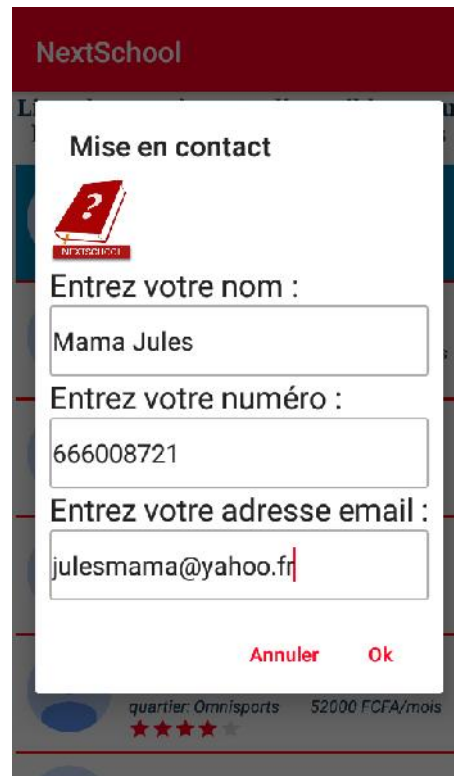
NextSchool

L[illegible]
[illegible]

Mise en contact

NEXTSCHOOL

Entrez votre nom :

Mama Jules

Entrez votre numéro :

666008721

Entrez votre adresse email :

julesmama@yahoo.fr

Annuler Ok

quartier: Omnisports 52000 FCFA/mois